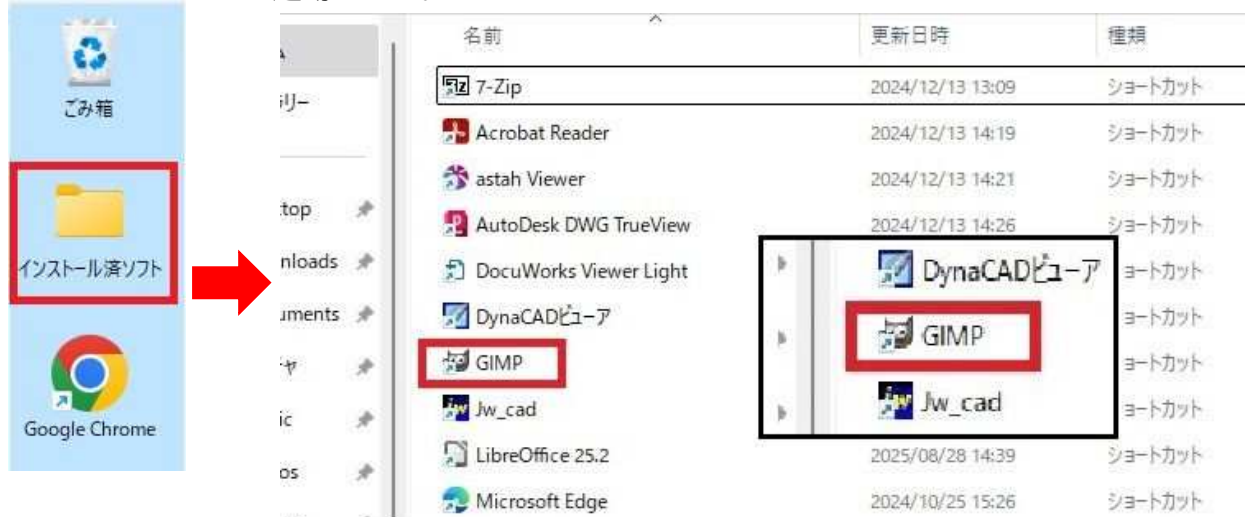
ごみ箱

インストール済ソフト

Google Chrome

ラリー

ktop
nloads
uments
ャ
ic
os

名前 | 更新日時 | 種類
7-Zip | 2024/12/13 13:09 | ショートカット
Acrobat Reader | 2024/12/13 14:19 | ショートカット
astah Viewer | 2024/12/13 14:21 | ショートカット
AutoDesk DWG TrueView | 2024/12/13 14:26 | ショートカット
DocuWorks Viewer Light | | ショートカット
DynaCADビューア | | ショートカット
GIMP | | ショートカット
Jw_cad | | ショートカット
LibreOffice 25.2 | 2025/08/28 14:39 | ショートカット
Microsoft Edge | 2024/10/25 15:26 | ショートカット

DynaCADビューア
GIMP
Jw_cad